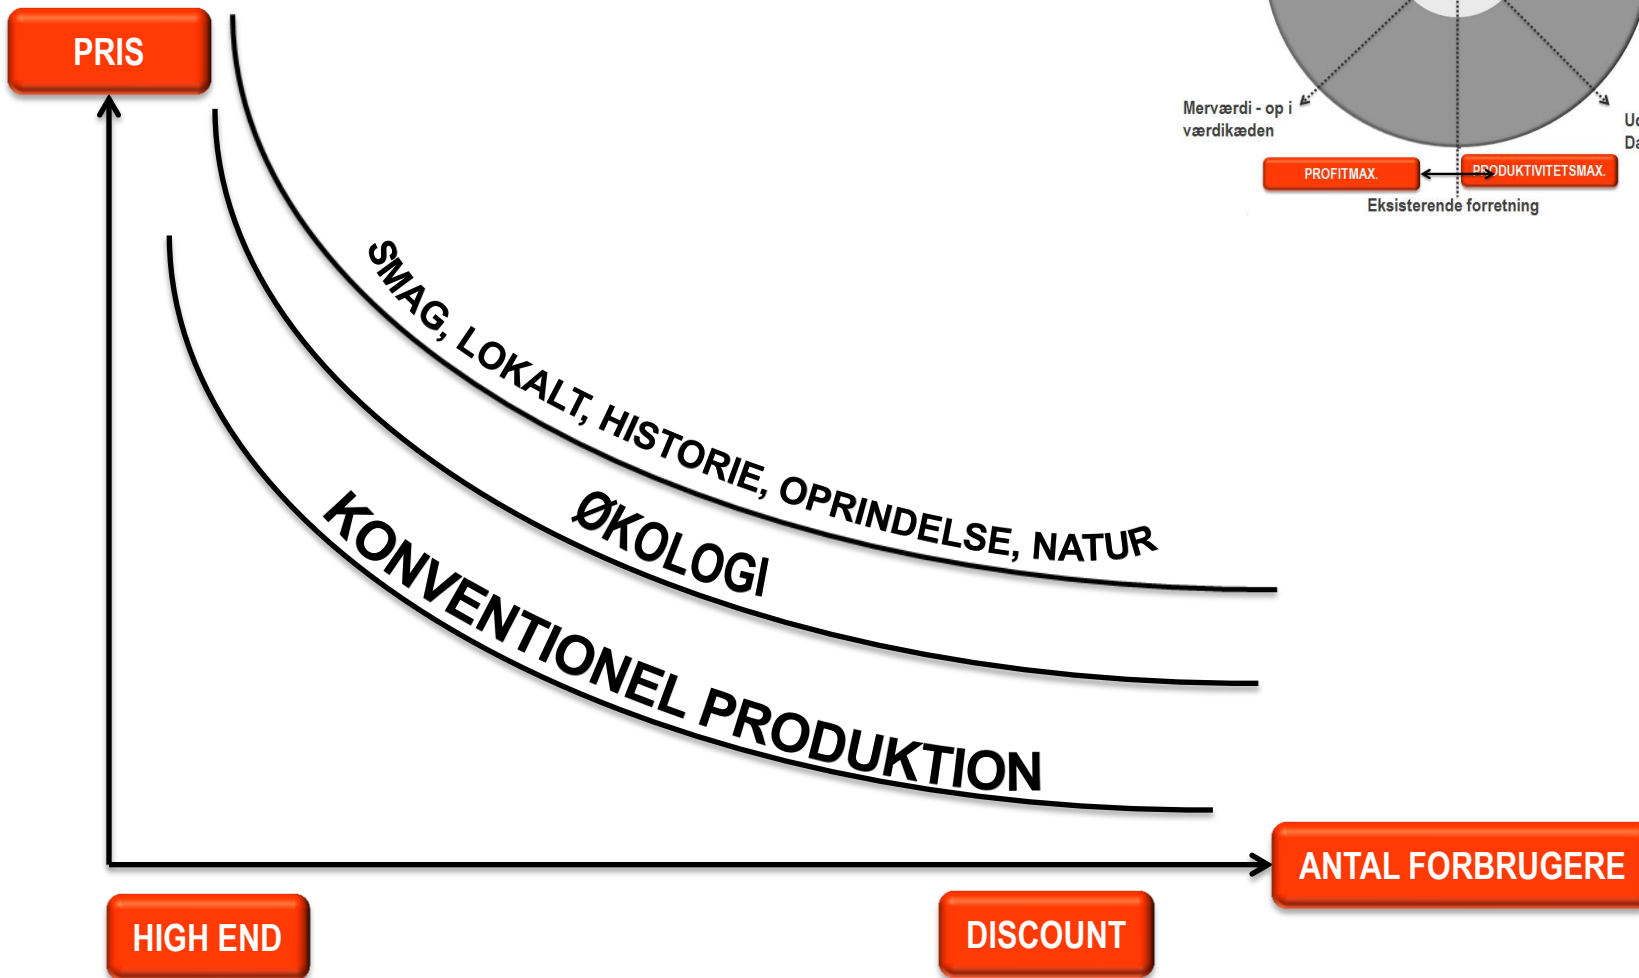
PRIS

Merværdi - op i værdikæden

Ud
Da

PROFITMAX.

PRODUKTIVITETSMAX.

Eksisterende forretning

SMAG, LOKALT, HISTORIE, OPRINDELSE, NATUR

ØKOLOGI

KONVENTIONEL PRODUKTION

ANTAL FORBRUGERE

HIGH END

DISCOUNT